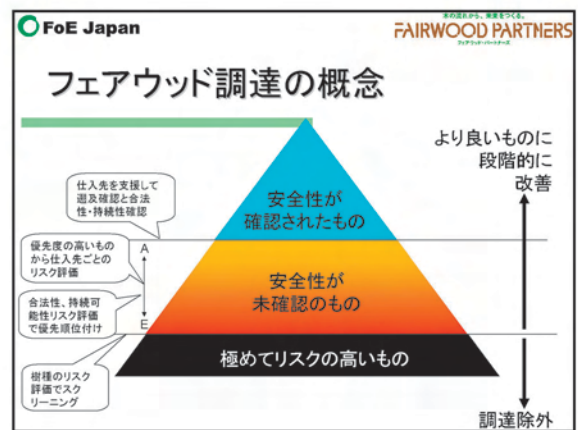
FoE Japan

木の流れから、未来をつくる。
FAIRWOOD PARTNERS
フェアウッド・パートナーズ

フェアウッド調達の概念

より良いものに段階的に改善

仕入先を支援して遡及確認と合法性・持続性確認

安全性が確認されたもの

優先度の高いものから仕入先ごとのリスク評価

A

安全性が未確認のもの

合法性、持続可能性リスク評価で優先順位付け

E

極めてリスクの高いもの

樹種のリスク評価でスクリーニング

調達除外